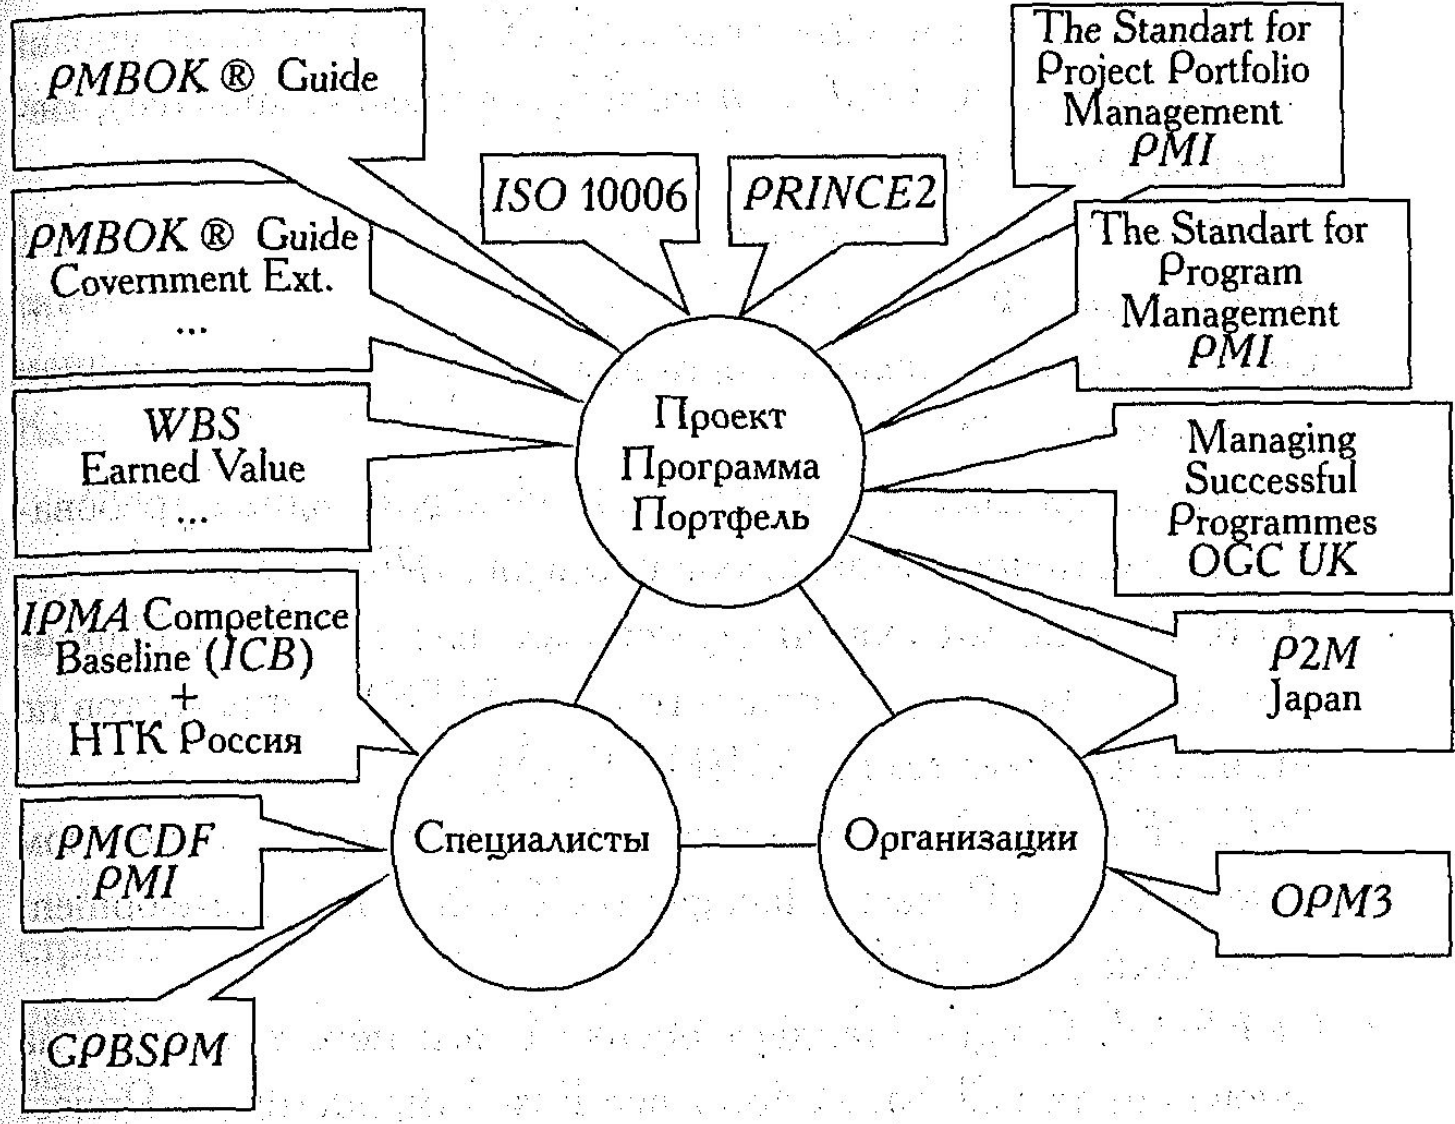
PMBOK ® Guide

ISO 10006

PRINCE2

The Standart for Project Portfolio Management PMI

PMBOK ® Guide Covernment Ext. ...

The Standart for Program Management PMI

WBS Earned Value ...

Проект Программа Портфель

Managing Successful Programmes OGC UK

IPMA Competence Baseline (ICB) + НТК Россия

P2M Japan

PMCDF PMI

Специалисты

Организации

OPM3

GPBSPM